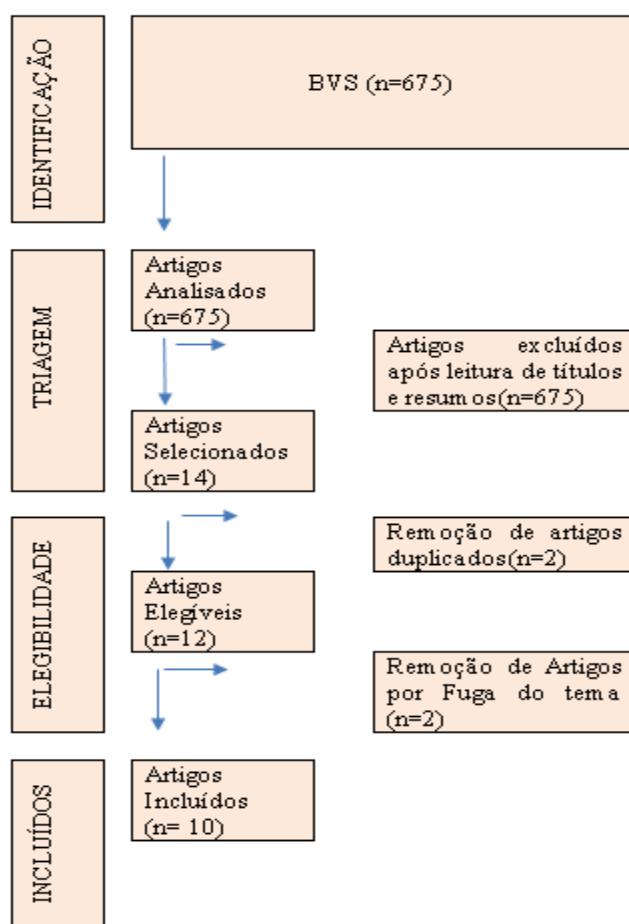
IDENTIFICAÇÃO

BVS (n=675)

TRIAGEM

Artigos Analisados (n=675)

Artigos excluídos após leitura de títulos e resumos(n=675)

Artigos Selecionados (n=14)

ELEGIBILIDADE

Remoção de artigos duplicados(n=2)

Artigos Elegíveis (n=12)

Remoção de Artigos por Fuga do tema (n=2)

INCLUÍDOS

Artigos Incluídos (n= 10)